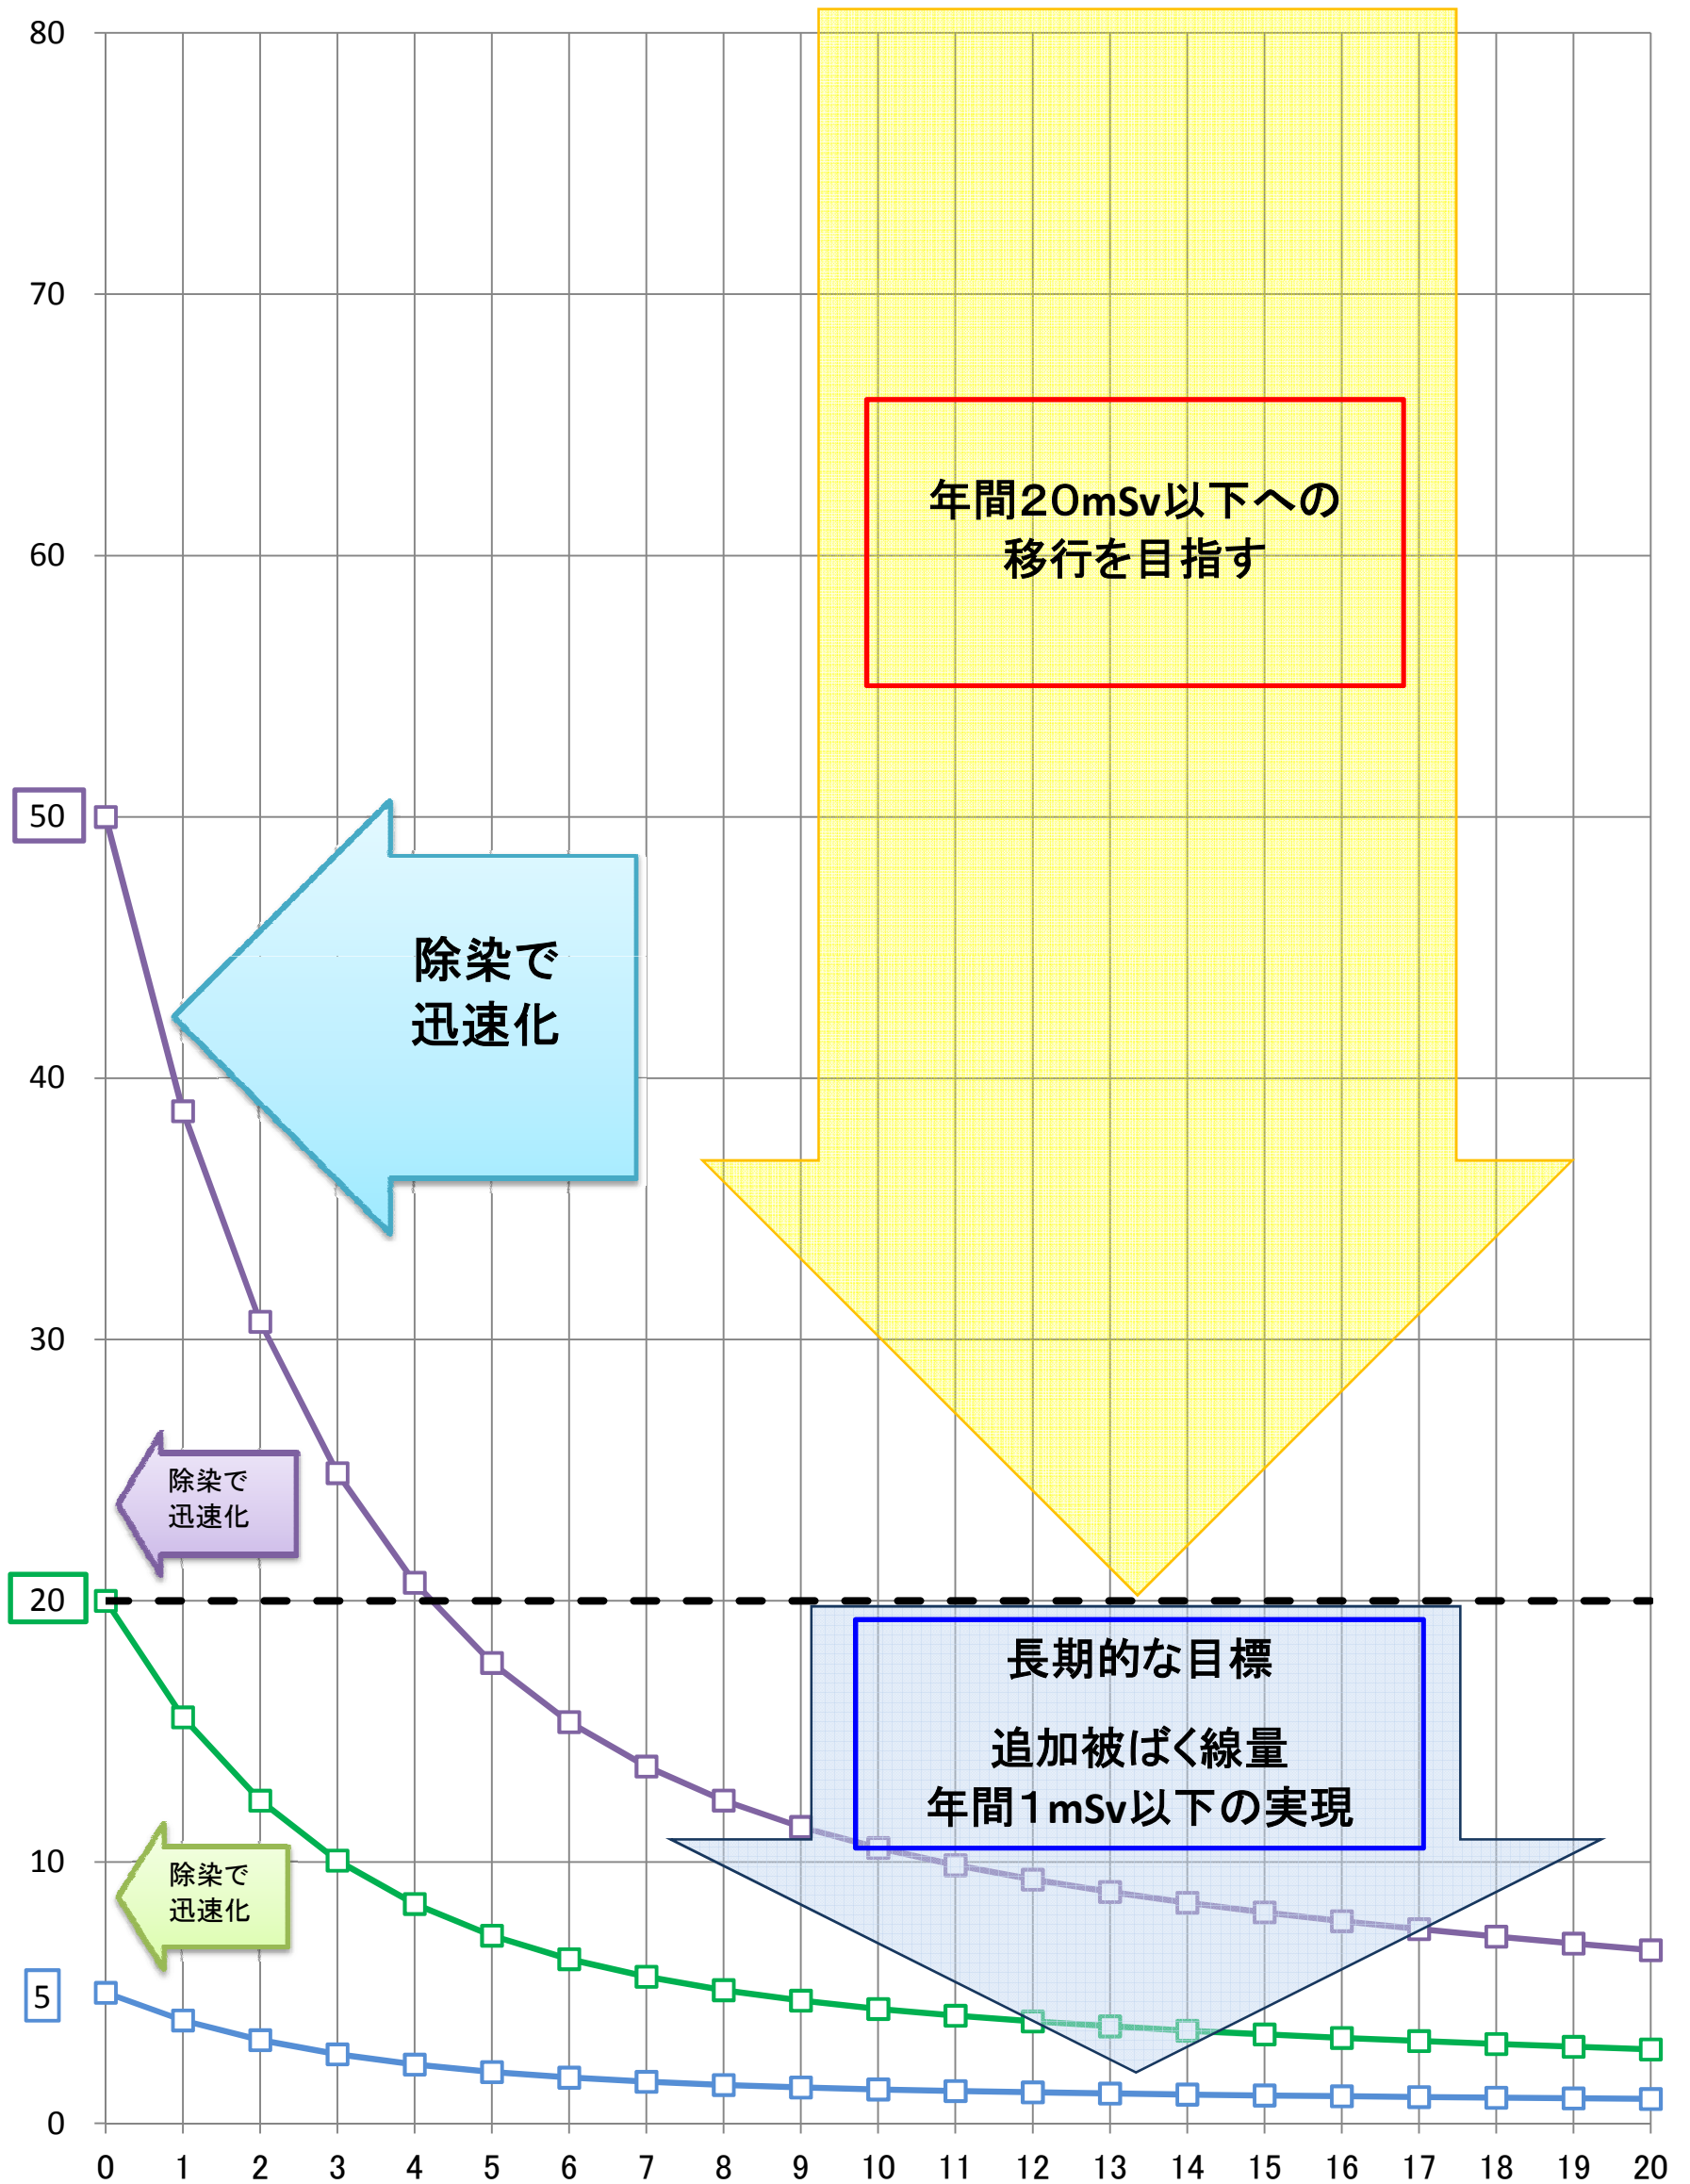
80

70

60

50

40

30

20

10

5

0

0 1 2 3 4 5 6 7 8 9 10 11 12 13 14 15 16 17 18 19 20

年間20mSv以下への移行を目指す

除染で迅速化

除染で迅速化

除染で迅速化

長期的な目標

追加被ばく線量
年間1mSv以下の実現